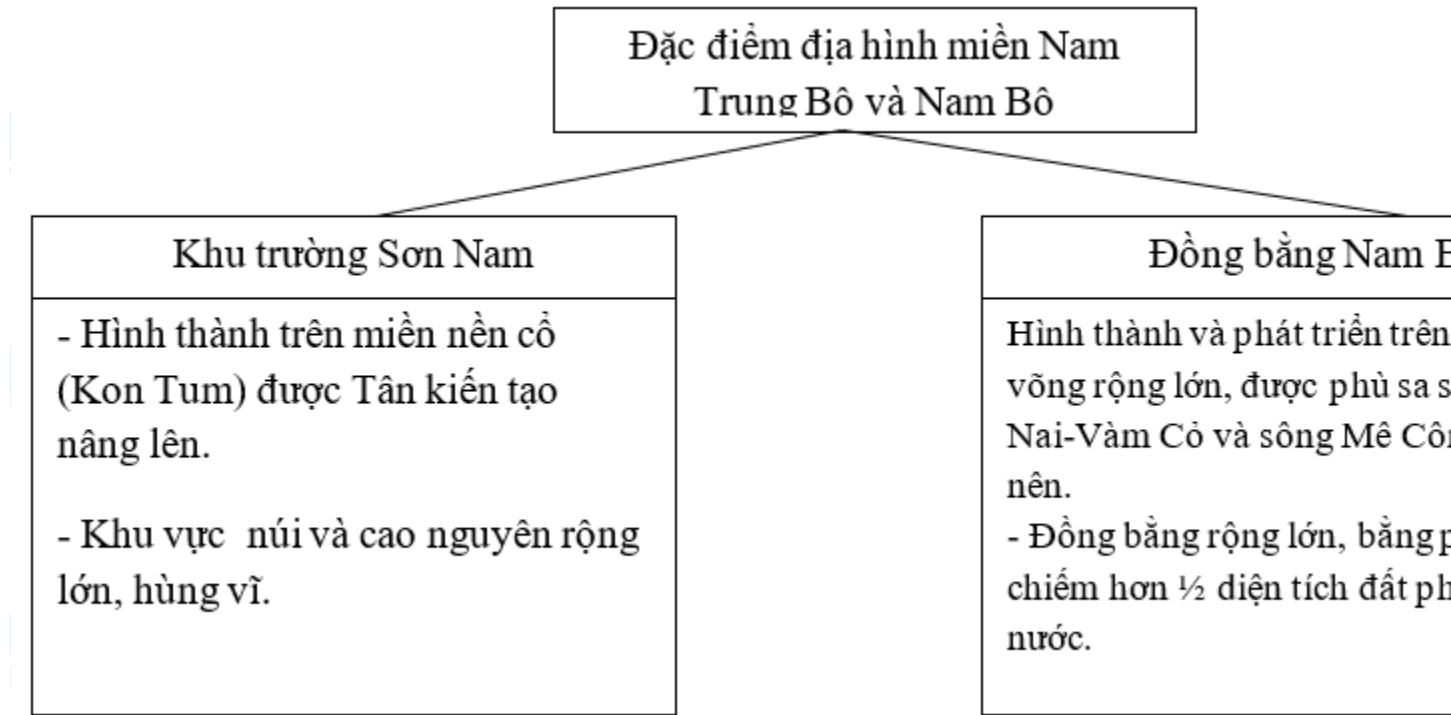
Đặc điểm địa hình miền Nam Trung Bộ và Nam Bộ

Khu trường Sơn Nam

- Hình thành trên miền nền cổ (Kon Tum) được Tân kiến tạo nâng lên.

- Khu vực  núi và cao nguyên rộng lớn, hùng vĩ.

Đồng bằng Nam B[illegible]

Hình thành và phát triển trên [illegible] võng rộng lớn, được phù sa s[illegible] Nai-Vàm Cỏ và sông Mê Cô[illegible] nên.

- Đồng bằng rộng lớn, bằng p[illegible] chiếm hơn ½ diện tích đất ph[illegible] nước.